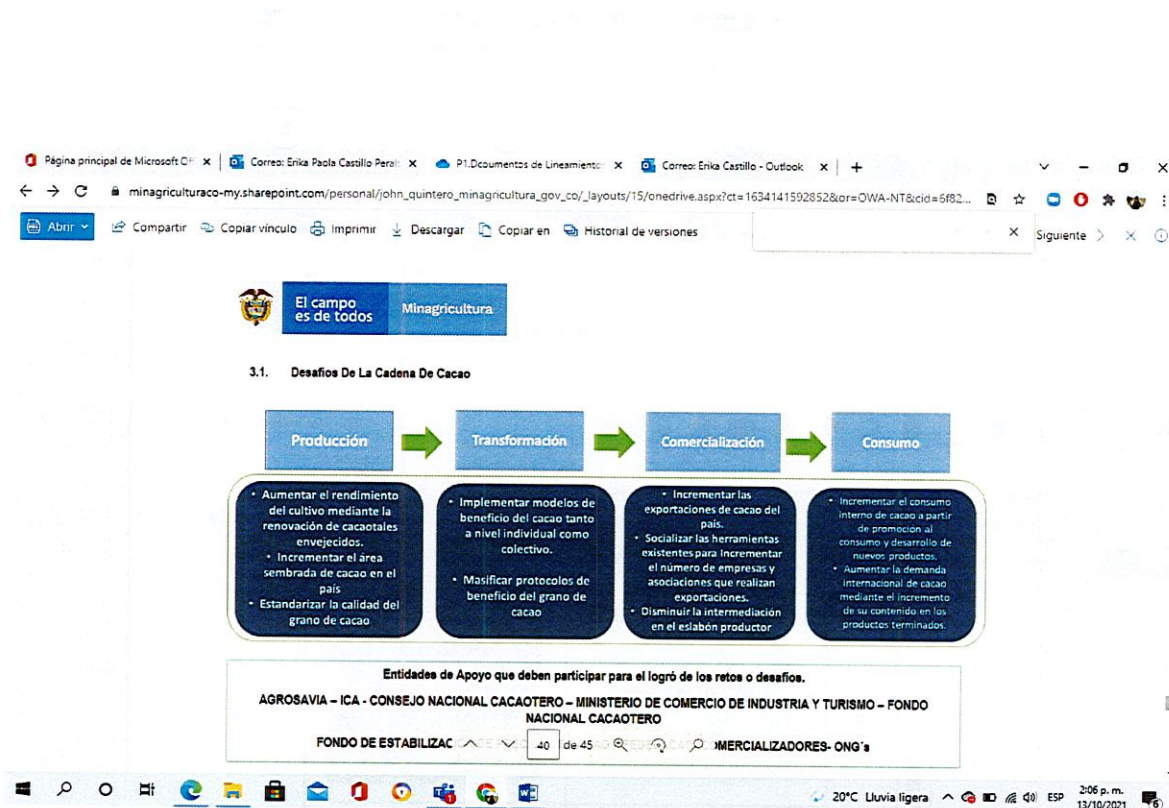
Página principal de Microsoft Of × | Correo: Erika Paola Castillo Peral × | P1.Dcoumentos de Lineamiento × | Correo: Erika Castillo - Outlook × | +

minagriculturaco-my.sharepoint.com/personal/john_quintero_minagricultura_gov_co/_layouts/15/onedrive.aspx?ct=1634141592852&or=OWA-NT&cid=6f82...

Abrir | Compartir | Copiar vínculo | Imprimir | Descargar | Copiar en | Historial de versiones | × Siguiente

El campo es de todos | Minagricultura

3.1. Desafios De La Cadena De Cacao

Producción

Transformación

Comercialización

Consumo

• Aumentar el rendimiento del cultivo mediante la renovación de cacaotales envejecidos.
• Incrementar el área sembrada de cacao en el país
• Estandarizar la calidad del grano de cacao

• Implementar modelos de beneficio del cacao tanto a nivel individual como colectivo.
• Masificar protocolos de beneficio del grano de cacao

• Incrementar las exportaciones de cacao del país.
• Socializar las herramientas existentes para Incrementar el número de empresas y asociaciones que realizan exportaciones.
• Disminuir la intermediación en el eslabón productor

• Incrementar el consumo interno de cacao a partir de promocion al consumo y desarrollo de nuevos productos.
• Aumentar la demanda internacional de cacao mediante el incremento de su contenido en los productos terminados.

Entidades de Apoyo que deben participar para el logró de los retos o desafios.

AGROSAVIA – ICA - CONSEJO NACIONAL CACAOTERO – MINISTERIO DE COMERCIO DE INDUSTRIA Y TURISMO – FONDO NACIONAL CACAOTERO

FONDO DE ESTABILIZAC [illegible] 40 de 45 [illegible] OMERCIALIZADORES- ONG´s

20°C Lluvia ligera ESP 2:06 p. m. 13/10/2021